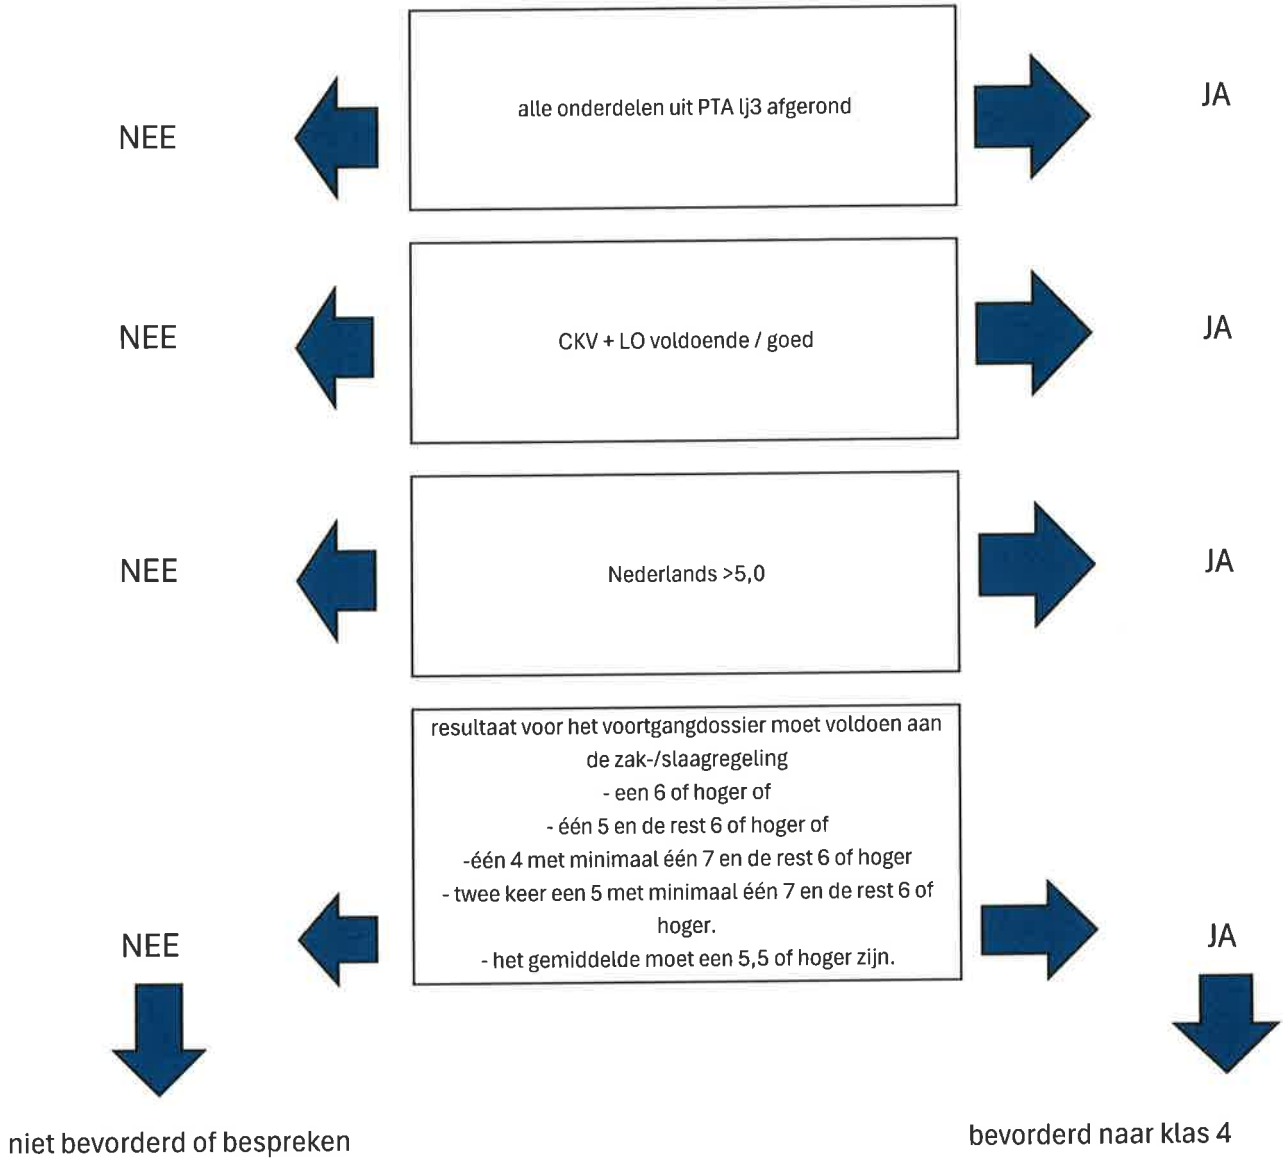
NEE

alle onderdelen uit PTA lj3 afgerond

JA

NEE

CKV + LO voldoende / goed

JA

NEE

Nederlands >5,0

JA

NEE

resultaat voor het voortgangdossier moet voldoen aan de zak-/slaagregeling
- een 6 of hoger of
- één 5 en de rest 6 of hoger of
-één 4 met minimaal één 7 en de rest 6 of hoger
- twee keer een 5 met minimaal één 7 en de rest 6 of hoger.
- het gemiddelde moet een 5,5 of hoger zijn.

JA

niet bevorderd of bespreken

bevorderd naar klas 4